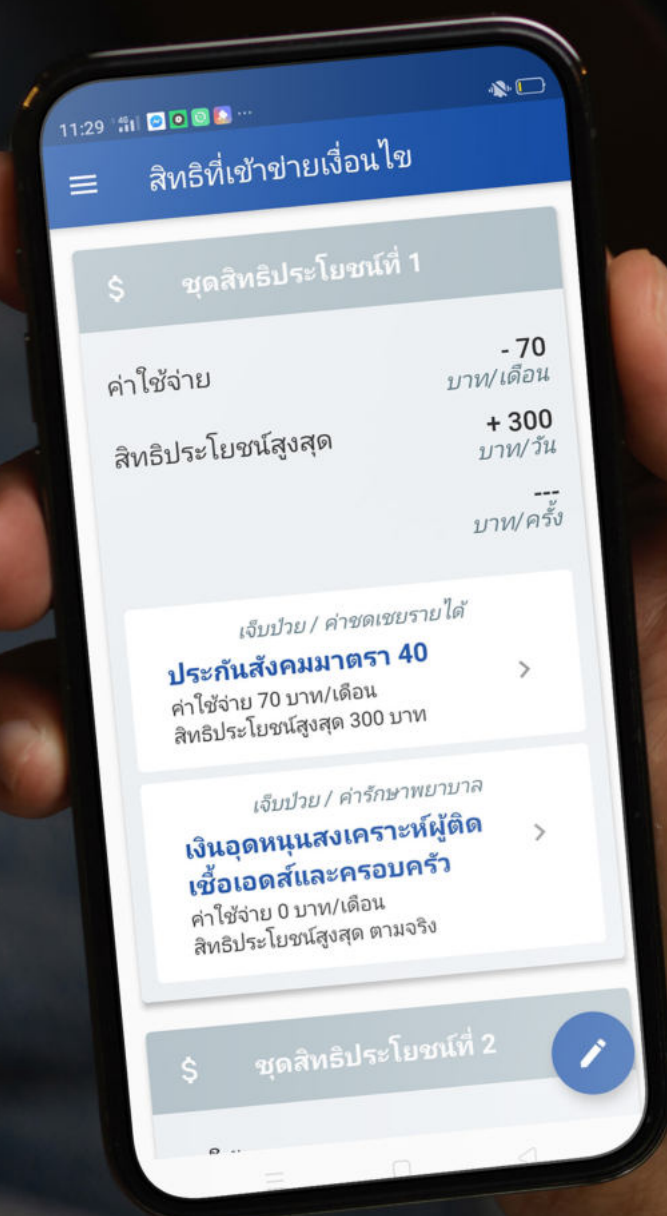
11:29

สิทธิที่เข้าข่ายเงื่อนไข

$ ชุดสิทธิประโยชน์ที่ 1

ค่าใช้จ่าย
- 70
บาท/เดือน

สิทธิประโยชน์สูงสุด
+ 300
บาท/วัน

---
บาท/ครั้ง

เจ็บป่วย / ค่าชดเชยรายได้
ประกันสังคมมาตรา 40
ค่าใช้จ่าย 70 บาท/เดือน
สิทธิประโยชน์สูงสุด 300 บาท
>

เจ็บป่วย / ค่ารักษาพยาบาล
เงินอุดหนุนสงเคราะห์ผู้ติดเชื้อเอดส์และครอบครัว
ค่าใช้จ่าย 0 บาท/เดือน
สิทธิประโยชน์สูงสุด ตามจริง
>

$ ชุดสิทธิประโยชน์ที่ 2

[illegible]